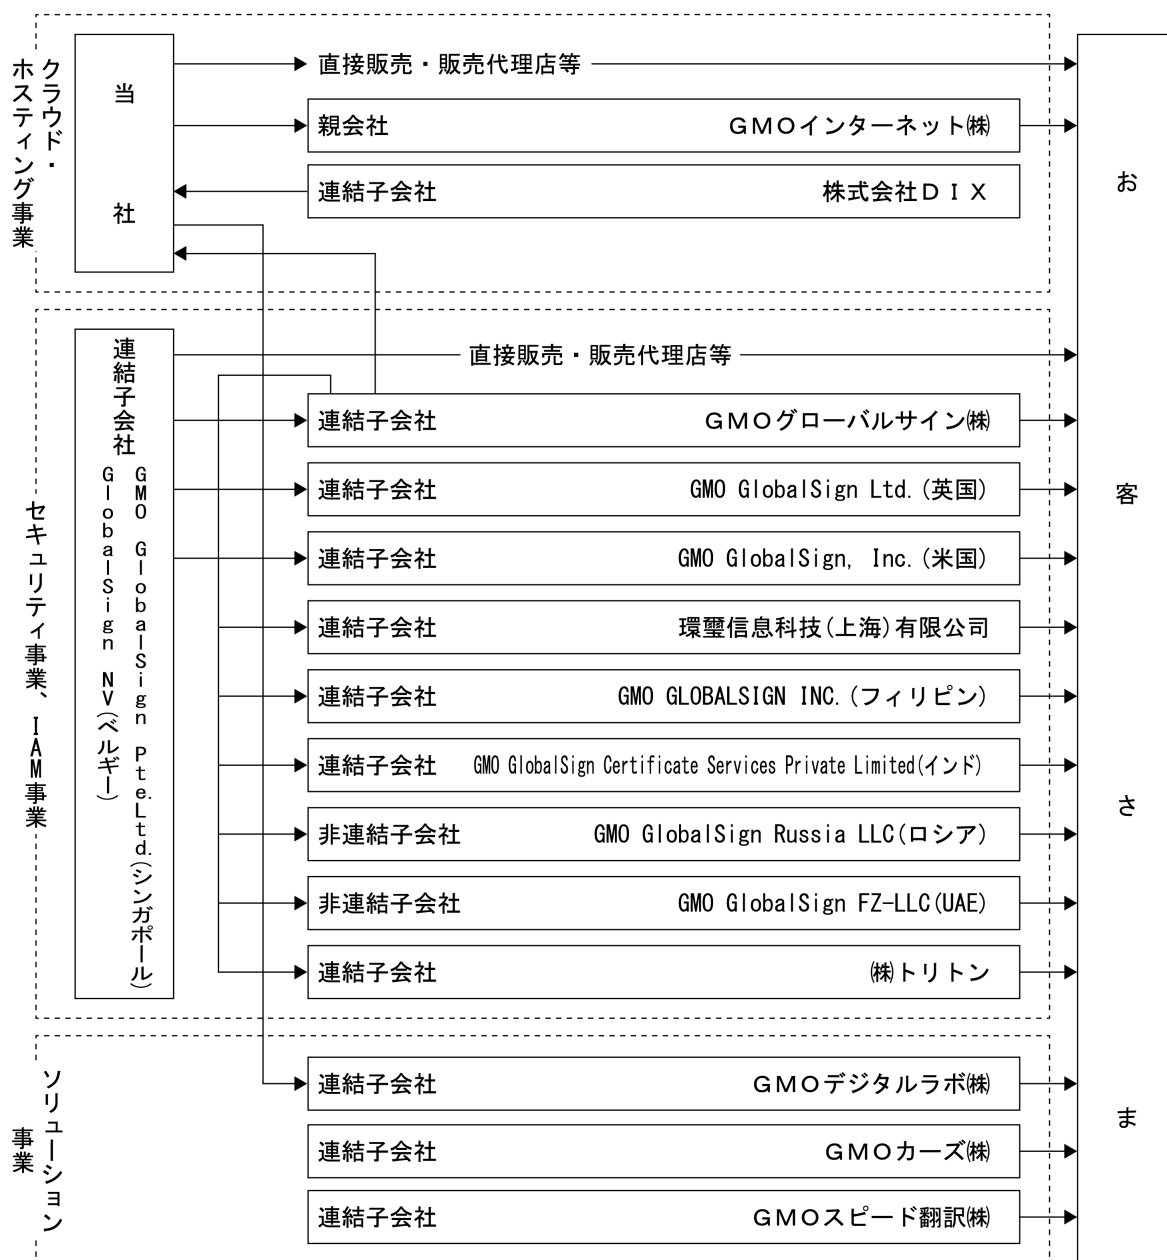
クラウド・ホスティング事業

当社

直接販売・販売代理店等

親会社 GMOインターネット㈱

連結子会社 株式会社ＤＩＸ

セキュリティ事業、IAM事業

連結子会社 GMO GlobalSign Pte.Ltd.(シンガポール) GlobalSign NV(ベルギー)

直接販売・販売代理店等

連結子会社 GMOグローバルサイン㈱

連結子会社 GMO GlobalSign Ltd.(英国)

連結子会社 GMO GlobalSign, Inc.(米国)

連結子会社 環璽信息科技(上海)有限公司

連結子会社 GMO GLOBALSIGN INC.(フィリピン)

連結子会社 GMO GlobalSign Certificate Services Private Limited(インド)

非連結子会社 GMO GlobalSign Russia LLC(ロシア)

非連結子会社 GMO GlobalSign FZ-LLC(UAE)

連結子会社 ㈱トリトン

ソリューション事業

連結子会社 GMOデジタルラボ㈱

連結子会社 GMOカーズ㈱

連結子会社 GMOスピード翻訳㈱

お客さま